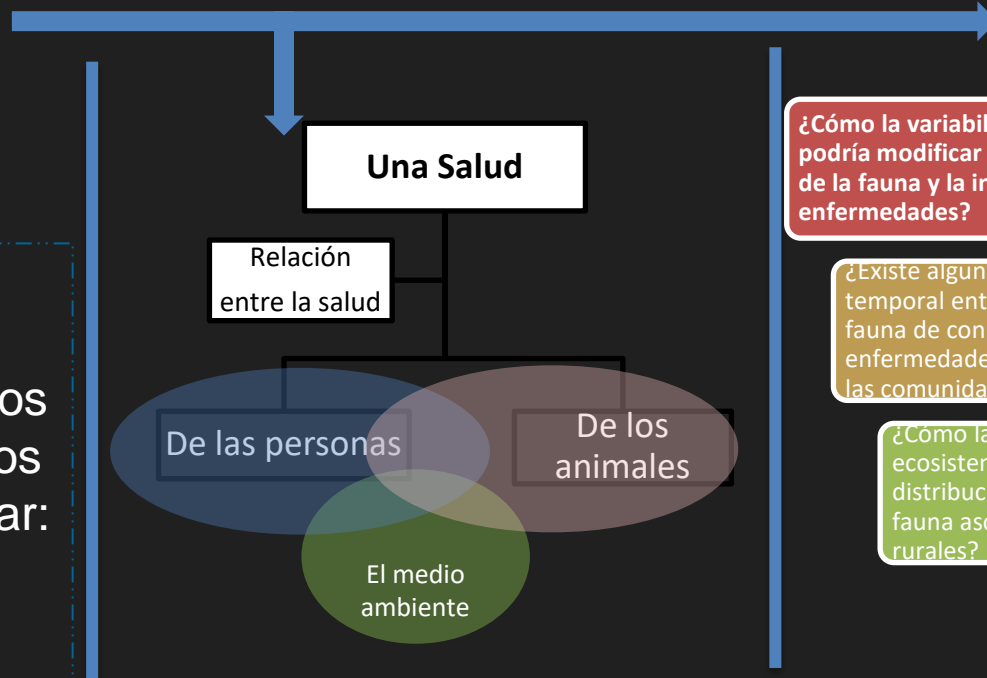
os
os
ar:

Una Salud

Relación entre la salud

De las personas

De los animales

El medio ambiente

¿Cómo la variabil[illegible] podría modificar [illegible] de la fauna y la in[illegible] enfermedades?

¿Existe algun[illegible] temporal ent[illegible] fauna de con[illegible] enfermedade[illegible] las comunida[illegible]

¿Cómo la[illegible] ecosisten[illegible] distribuc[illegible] fauna aso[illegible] rurales?